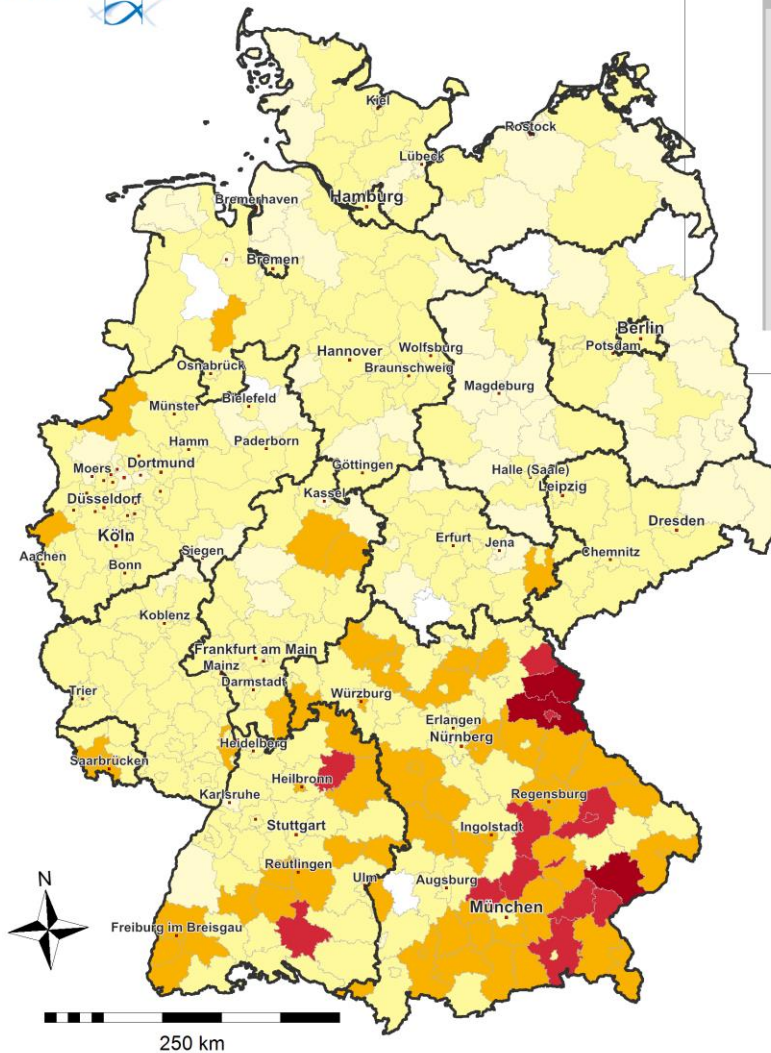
Kiel
Rostock
Lübeck
Hamburg
Bremerhaven
Bremen
Berlin
Potsdam
Hannover
Wolfsburg
Braunschweig
Osnabrück
Magdeburg
Bielefeld
Münster
Hamm
Paderborn
Moers
Dortmund
Göttingen
Halle (Saale)
Leipzig
Düsseldorf
Kassel
Köln
Dresden
Aachen
Siegen
Erfurt
Jena
Chemnitz
Bonn
Koblenz
Frankfurt am Main
Mainz
Darmstadt
Trier
Würzburg
Erlangen
Nürnberg
Heidelberg
Saarbrücken
Heilbronn
Regensburg
Karlsruhe
Stuttgart
Ingolstadt
Reutlingen
Ulm
Augsburg
N
München
Freiburg im Breisgau
250 km